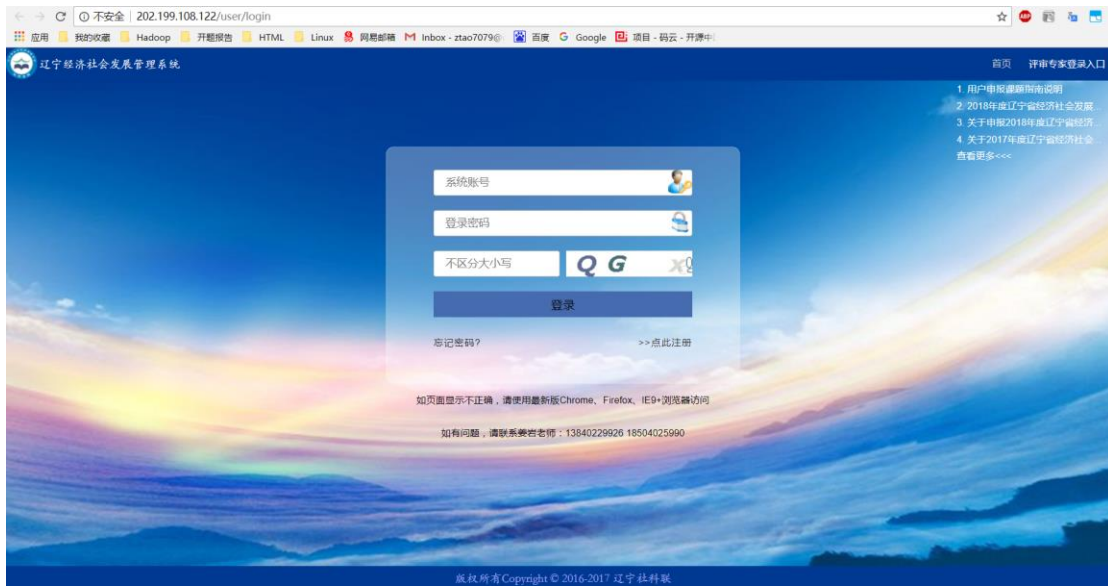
不安全 | 202.199.108.122/user/login

应用 我的收藏 Hadoop 开题报告 HTML Linux 网易邮箱 M Inbox - ztao7079@ 百度 G Google 项目 - 码云 - 开源中

辽宁经济社会发展管理系统

首页 评审专家登录入口

1. 用户申报课题指南说明
2. 2018年度辽宁省经济社会发展...
3. 关于申报2018年度辽宁省经济...
4. 关于2017年度辽宁省经济社会...
查看更多<<<

系统账号

登录密码

不区分大小写

Q G X

登录

忘记密码?

>>点此注册

如页面显示不正确，请使用最新版Chrome、Firefox、IE9+浏览器访问

如有问题，请联系姜岩老师：13840229926 18504025990

版权所有Copyright © 2016-2017 辽宁社科联